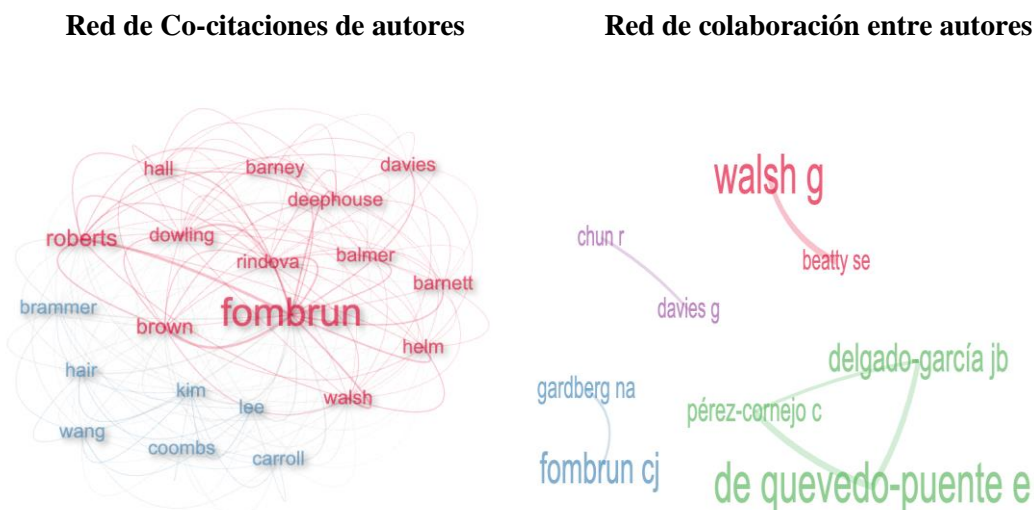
Red de Co-citaciones de autores

hall
barney
davies
deephouse
roberts
dowling
rindova
balmer
barnett
brammer
brown
fombrun
helm
hair
kim
lee
walsh
wang
coombs
carroll

Red de colaboración entre autores

walsh g
chun r
beatty se
davies g
delgado-garcía jb
gardberg na
pérez-cornejo c
fombrun cj
de quevedo-puente e